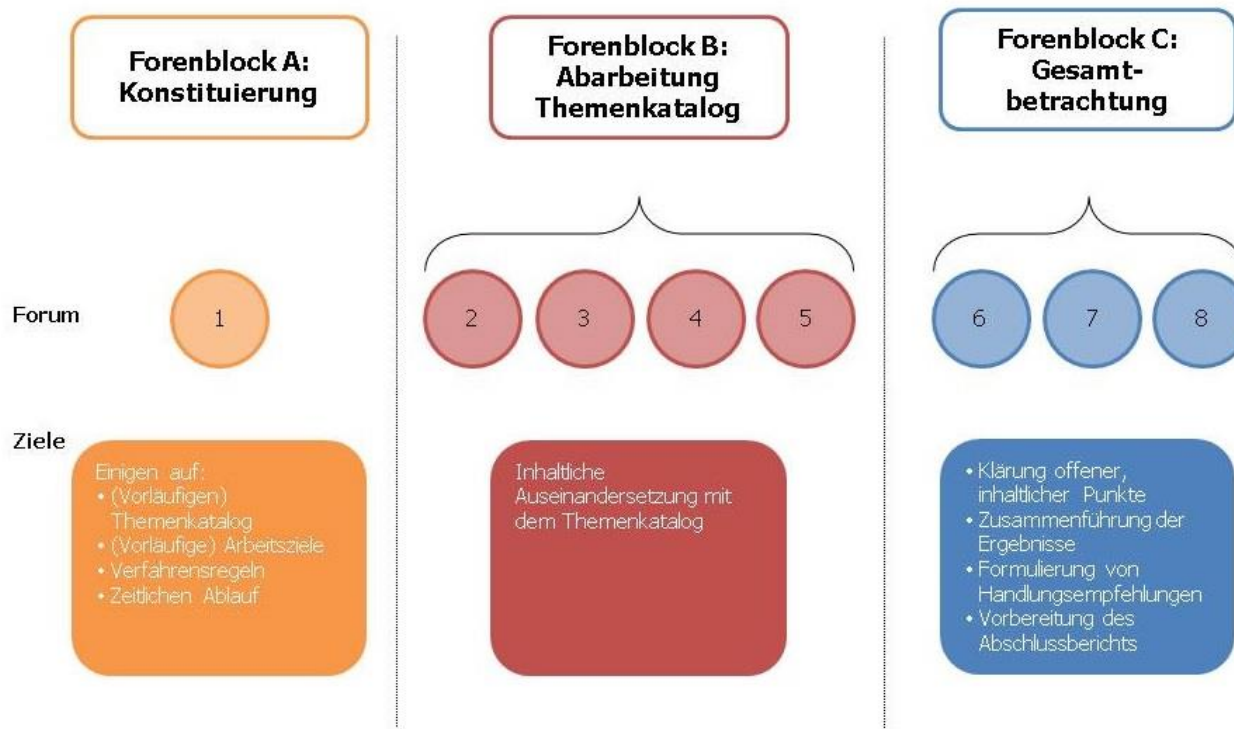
Forenblock A: Konstituierung

Forenblock B: Abarbeitung Themenkatalog

Forenblock C: Gesamtbetrachtung

Forum

1

2

3

4

5

6

7

8

Ziele

Einigen auf:
• (Vorläufigen) Themenkatalog
• (Vorläufige) Arbeitsziele
• Verfahrensregeln
• Zeitlichen Ablauf

Inhaltliche Auseinandersetzung mit dem Themenkatalog

• Klärung offener, inhaltlicher Punkte
• Zusammenführung der Ergebnisse
• Formulierung von Handlungsempfehlungen
• Vorbereitung des Abschlussberichts